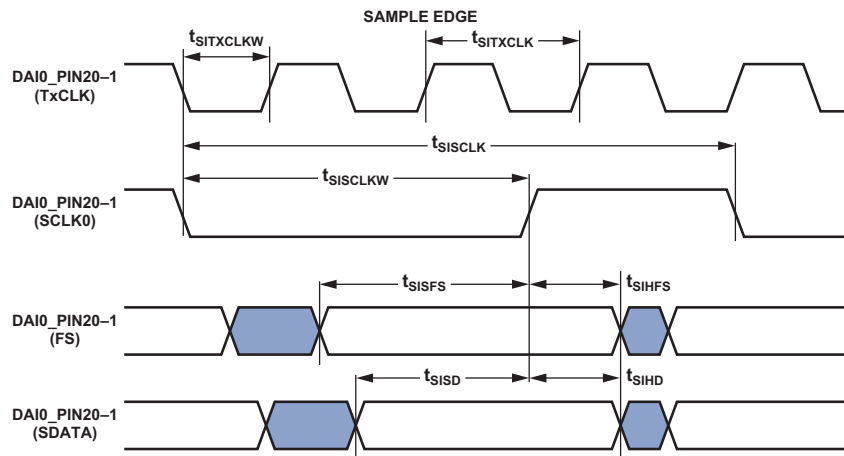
SAMPLE EDGE

$t_{SITXCLKW}$

$t_{SITXCLK}$

DAI0_PIN20–1 (TxCLK)

$t_{SISCLK}$

$t_{SISCLKW}$

DAI0_PIN20–1 (SCLK0)

$t_{SISFS}$

$t_{SIHFS}$

DAI0_PIN20–1 (FS)

$t_{SISD}$

$t_{SIHD}$

DAI0_PIN20–1 (SDATA)